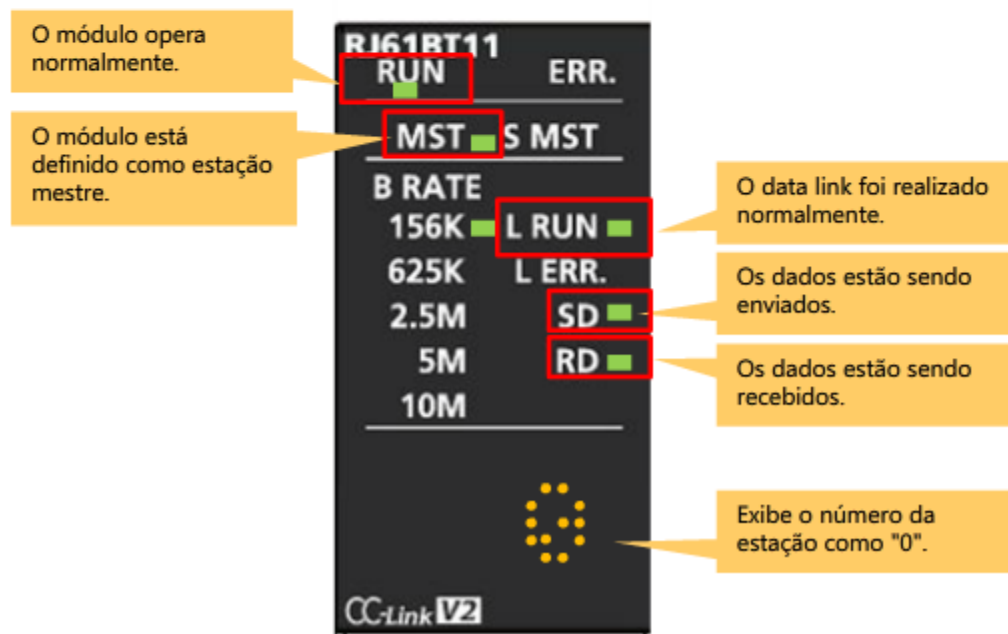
O módulo opera normalmente.

O módulo está definido como estação mestre.

RJ61BT11
RUN
ERR.
MST
S MST
B RATE
156K
L RUN
625K
L ERR.
2.5M
SD
5M
RD
10M

O data link foi realizado normalmente.

Os dados estão sendo enviados.

Os dados estão sendo recebidos.

Exibe o número da estação como "0".

CC-Link V2